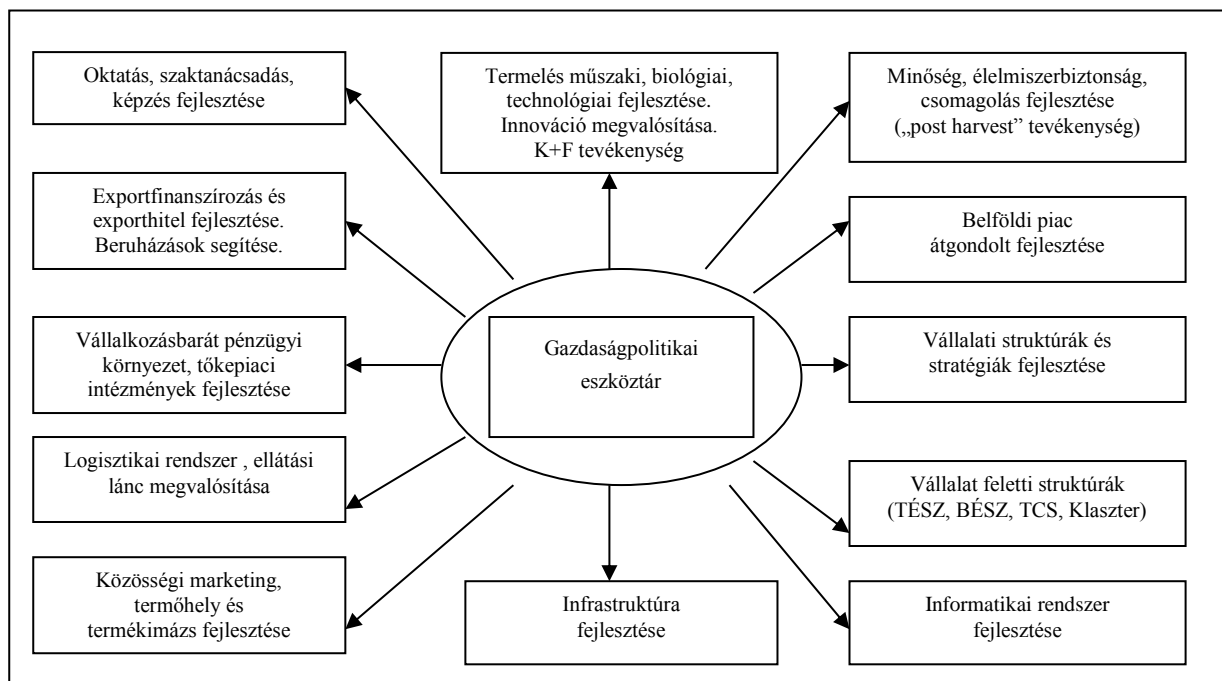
Oktatás, szaktanácsadás, képzés fejlesztése

Termelés műszaki, biológiai, technológiai fejlesztése. Innováció megvalósítása. K+F tevékenység

Minőség, élelmiszerbiztonság, csomagolás fejlesztése („post harvest” tevékenység)

Exportfinanszírozás és exporthitel fejlesztése. Beruházások segítése.

Belföldi piac átgondolt fejlesztése

Vállalkozásbarát pénzügyi környezet, tőkepiaci intézmények fejlesztése

Gazdaságpolitikai eszköztár

Vállalati struktúrák és stratégiák fejlesztése

Logisztikai rendszer , ellátási lánc megvalósítása

Vállalat feletti struktúrák (TÉSZ, BÉSZ, TCS, Klaszter)

Közösségi marketing, termőhely és termékimázs fejlesztése

Infrastruktúra fejlesztése

Informatikai rendszer fejlesztése